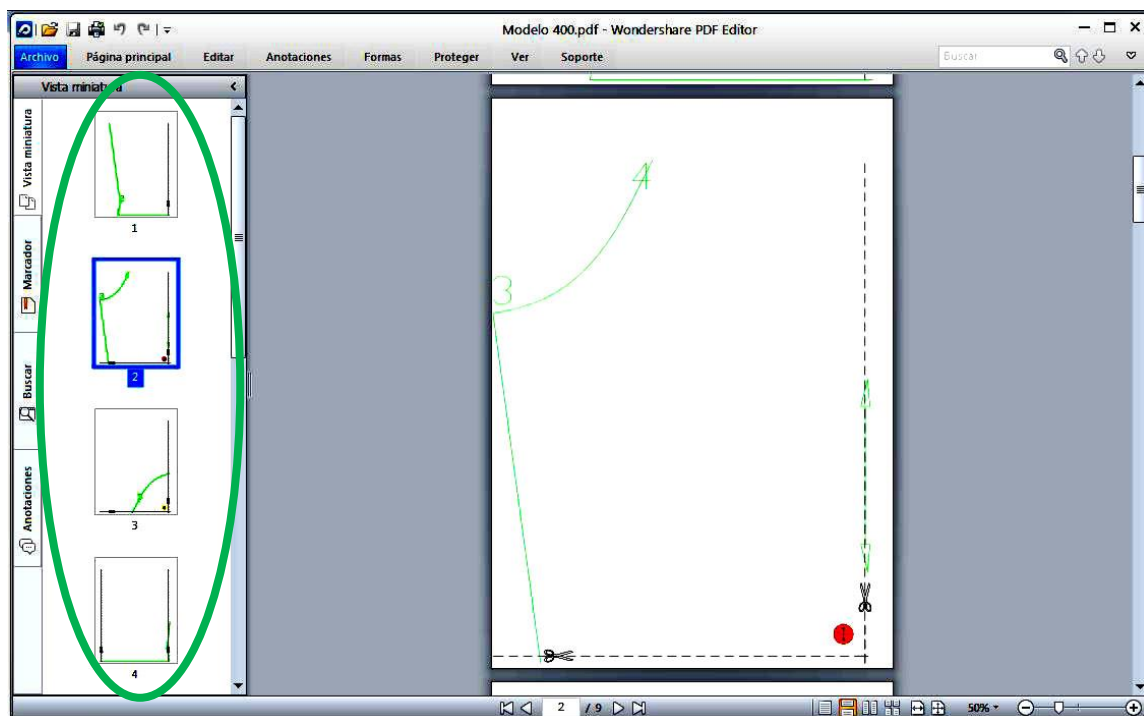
Modelo 400.pdf - Wondershare PDF Editor

Archivo Página principal Editar Anotaciones Formas Proteger Ver Soporte

Buscar

Vista miniatura

Vista miniatura

Marcador

Buscar

Anotaciones

1

2

3

4

4

3

4

5

2 / 9

50%